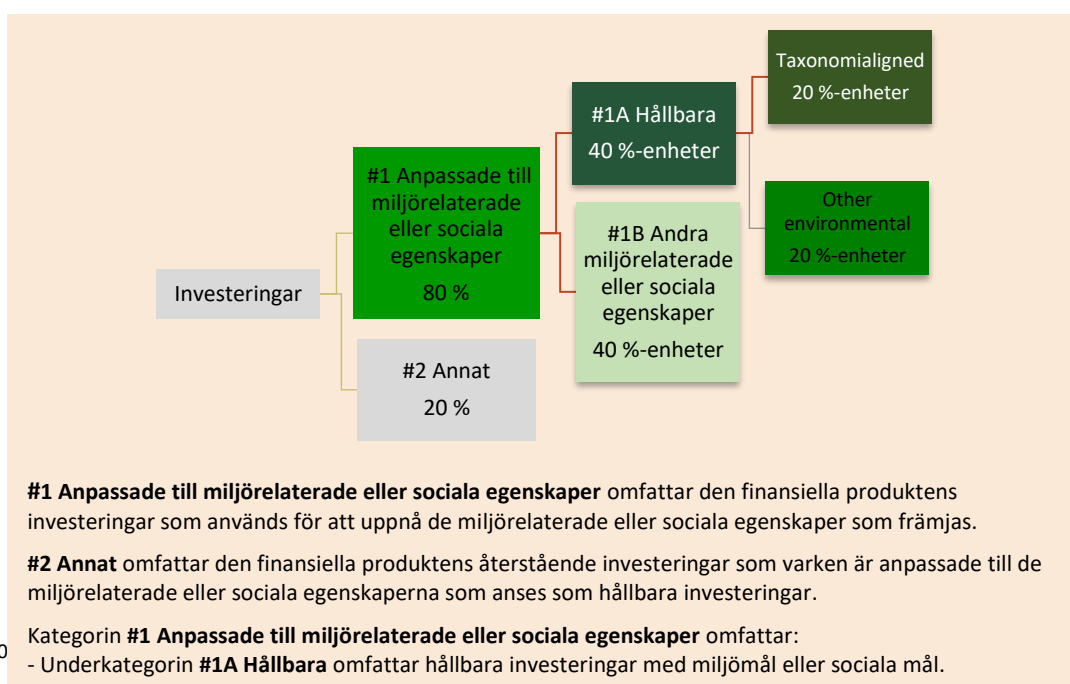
Investeringar

#1 Anpassade till miljörelaterade eller sociala egenskaper
80 %

#2 Annat
20 %

#1A Hållbara
40 %-enheter

#1B Andra miljörelaterade eller sociala egenskaper
40 %-enheter

Taxonomialigned
20 %-enheter

Other environmental
20 %-enheter

**#1 Anpassade till miljörelaterade eller sociala egenskaper** omfattar den finansiella produktens investeringar som används för att uppnå de miljörelaterade eller sociala egenskaper som främjas.

**#2 Annat** omfattar den finansiella produktens återstående investeringar som varken är anpassade till de miljörelaterade eller sociala egenskaperna som anses som hållbara investeringar.

Kategorin **#1 Anpassade till miljörelaterade eller sociala egenskaper** omfattar:
- Underkategorin **#1A Hållbara** omfattar hållbara investeringar med miljömål eller sociala mål.